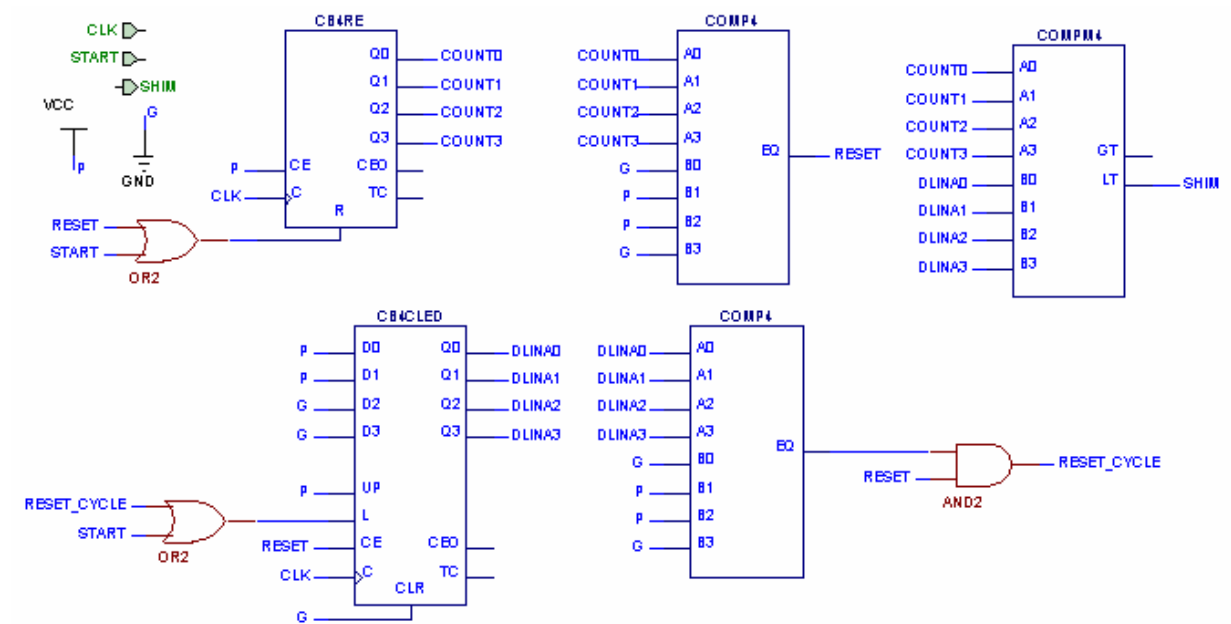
CLK
START
SHIM
VCC
p
G
GND

CB4RE
Q0 COUNT0
Q1 COUNT1
Q2 COUNT2
Q3 COUNT3
p CE
CEO
CLK C
TC
R
RESET
START
OR2

COMP4
COUNT0 A0
COUNT1 A1
COUNT2 A2
COUNT3 A3
G B0
p B1
p B2
G B3
EQ RESET

COMPM4
COUNT0 A0
COUNT1 A1
COUNT2 A2
COUNT3 A3
DLINA0 B0
DLINA1 B1
DLINA2 B2
DLINA3 B3
GT
LT SHIM

CB4CLED
p D0
p D1
G D2
G D3
Q0 DLINA0
Q1 DLINA1
Q2 DLINA2
Q3 DLINA3
p UP
L
RESET CE
CEO
CLK C
TC
CLR
G
RESET_CYCLE
START
OR2

COMP4
DLINA0 A0
DLINA1 A1
DLINA2 A2
DLINA3 A3
G B0
p B1
p B2
G B3
EQ
RESET
AND2
RESET_CYCLE